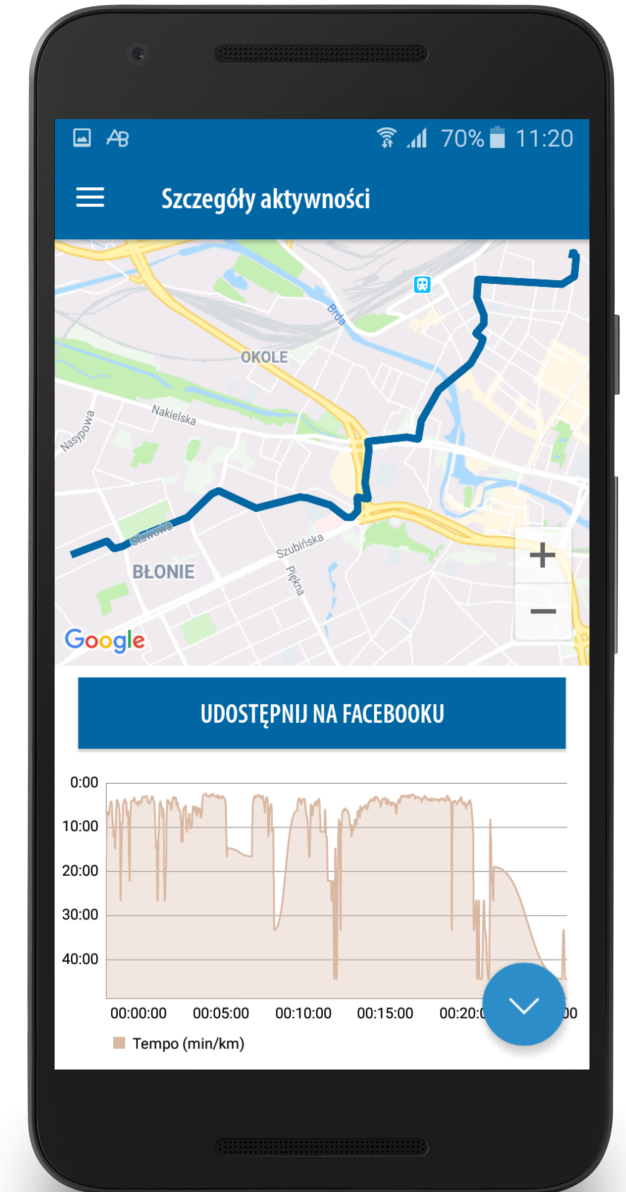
70% 11:20

Szczegóły aktywności

Brda
OKOLE
Nakielska
Nasypowa
Sławowa
BŁONIE
Szubińska
Piękna
Google
+
−

UDOSTĘPNIJ NA FACEBOOKU

0:00
10:00
20:00
30:00
40:00

00:00:00 00:05:00 00:10:00 00:15:00 00:20:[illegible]00

Tempo (min/km)